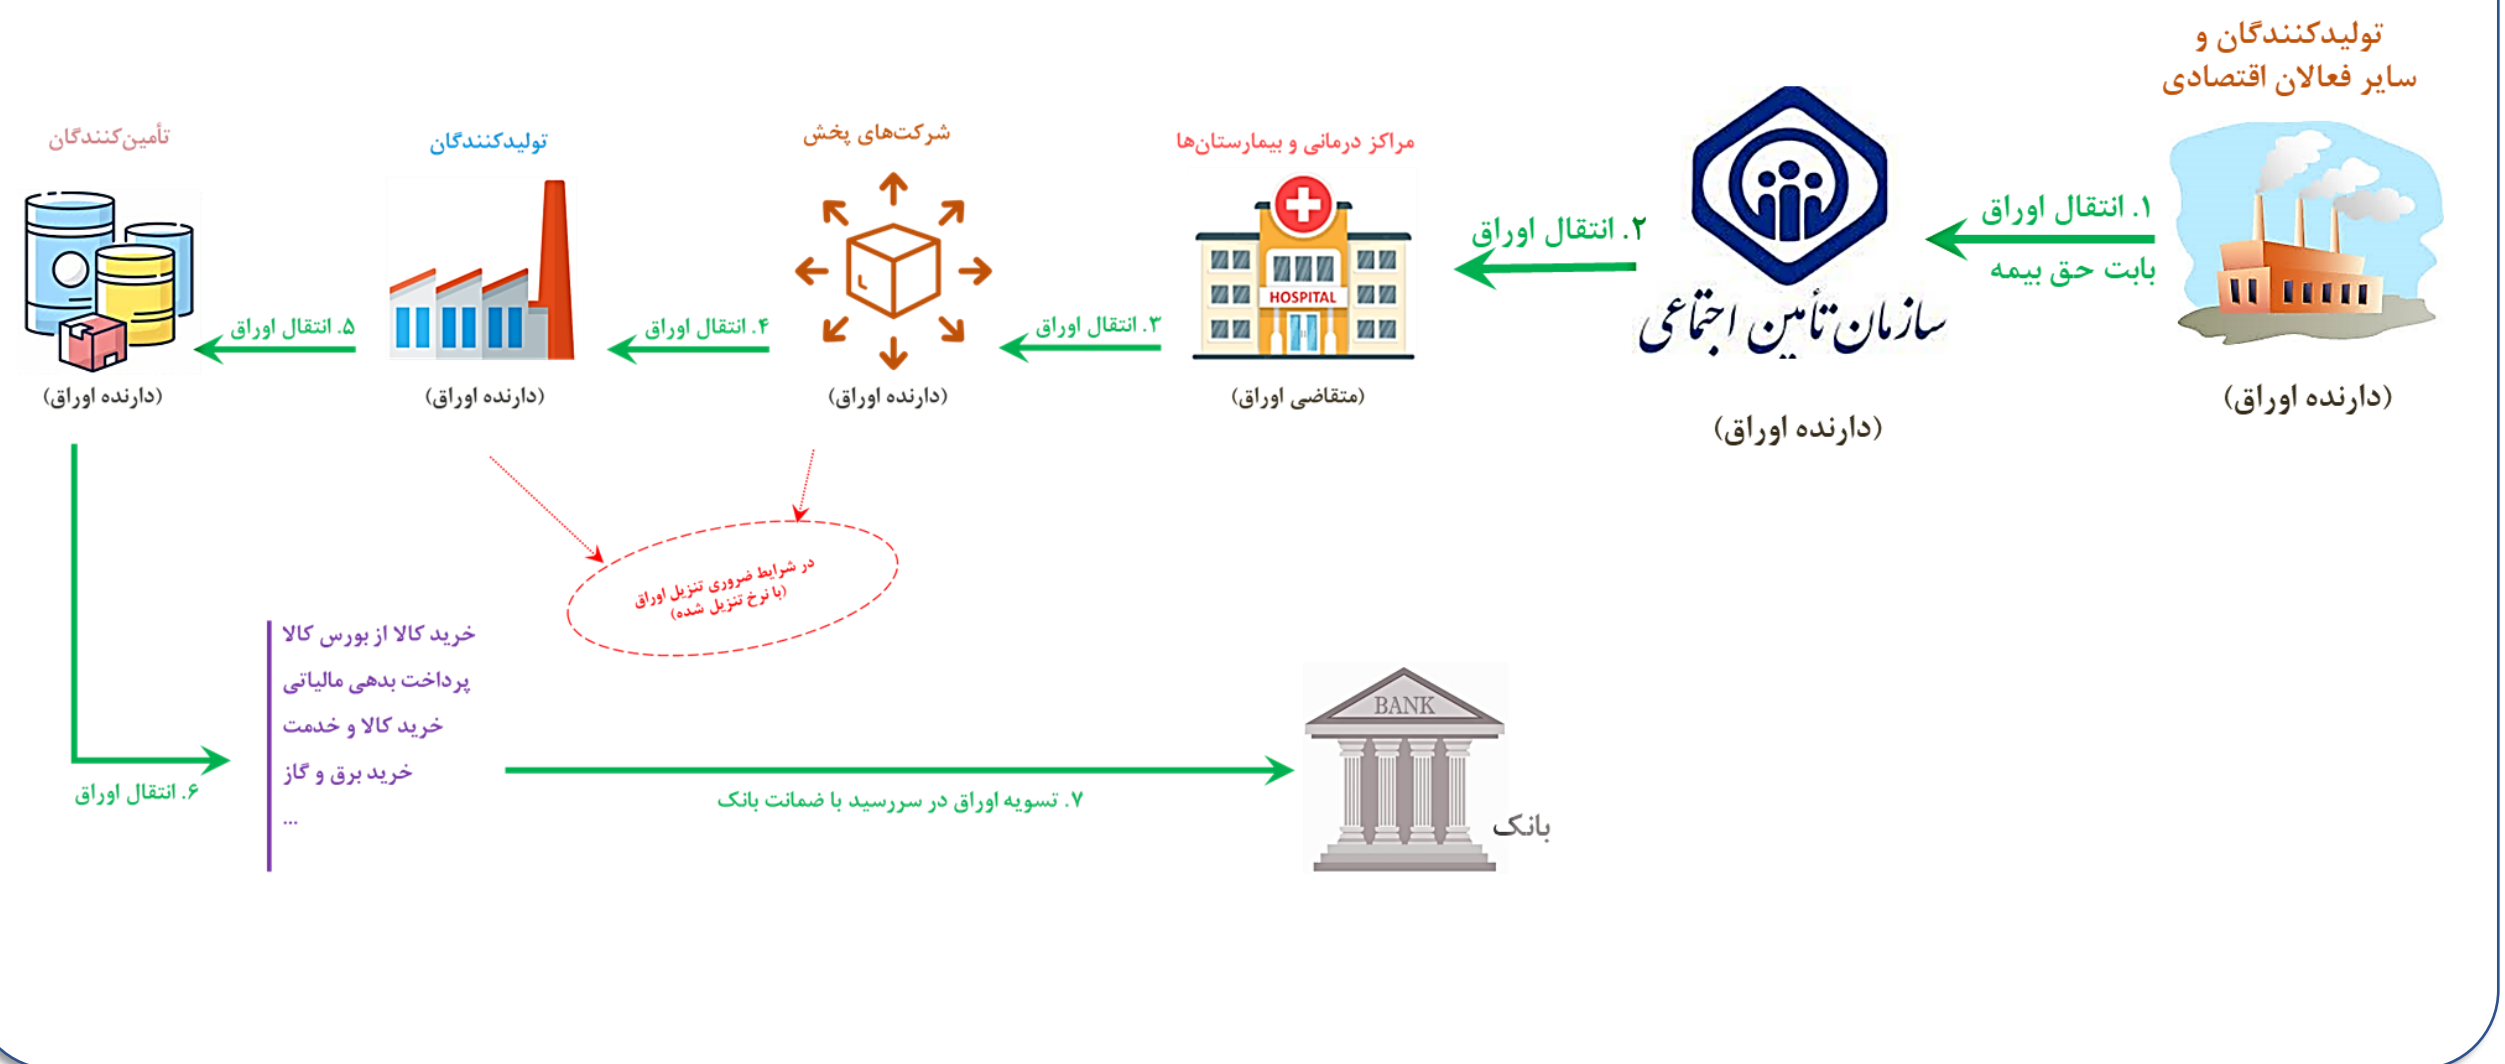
تولیدکنندگان و سایر فعالان اقتصادی

۱. انتقال اوراق
بابت حق بیمه

(دارنده اوراق)

سازمان تأمین اجتماعی

(دارنده اوراق)

۲. انتقال اوراق

مراکز درمانی و بیمارستان‌ها

HOSPITAL

(متقاضی اوراق)

۳. انتقال اوراق

شرکت‌های پخش

(دارنده اوراق)

۴. انتقال اوراق

تولیدکنندگان

(دارنده اوراق)

۵. انتقال اوراق

تأمین‌کنندگان

(دارنده اوراق)

در شرایط ضروری تنزیل اوراق (با نرخ تنزیل شده)

۶. انتقال اوراق

خرید کالا از بورس کالا
پرداخت بدهی مالیاتی
خرید کالا و خدمت
خرید برق و گاز
...

۷. تسویه اوراق در سررسید با ضمانت بانک

BANK

بانک